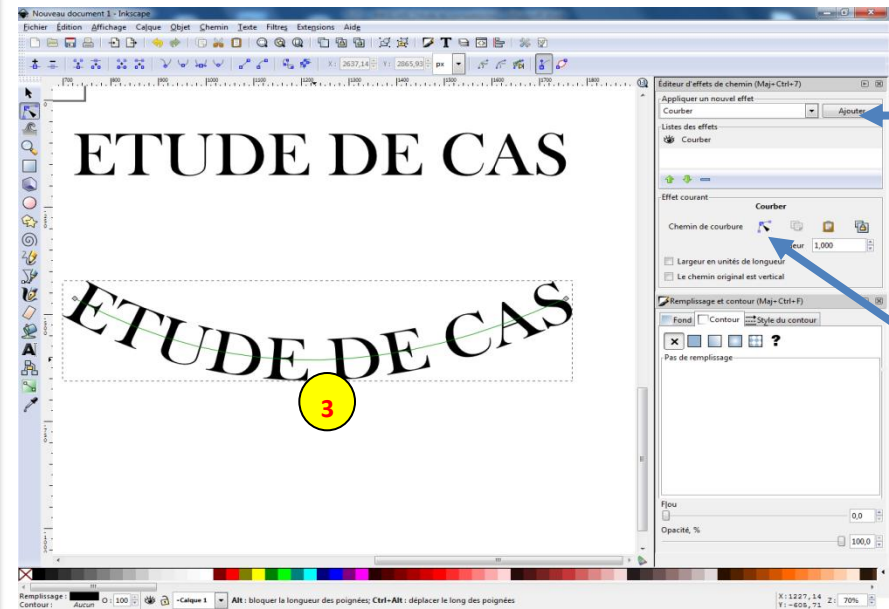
Nouveau document 1 - Inkscape

Fichier Édition Affichage Calque Objet Chemin Texte Filtres Extensions Aide

X: 2637,14 Y: 2865,93 px

ETUDE DE CAS

ETUDE DE CAS

3

Éditeur d'effets de chemin (Maj+Ctrl+7)

Appliquer un nouvel effet

Courber

Ajouter

Listes des effets

Courber

Effet courant

Courber

Chemin de courbure

eur 1,000

Largeur en unités de longueur

Le chemin original est vertical

Remplissage et contour (Maj+Ctrl+F)

Fond Contour Style du contour

Pas de remplissage

Flou

0,0

Opacité, %

100,0

Remplissage : Contour : Aucun O: 100 -Calque 1 Alt : bloquer la longueur des poignées; Ctrl+Alt : déplacer le long des poignées

X: 1227,14 Y: -605,71 Z: 70%